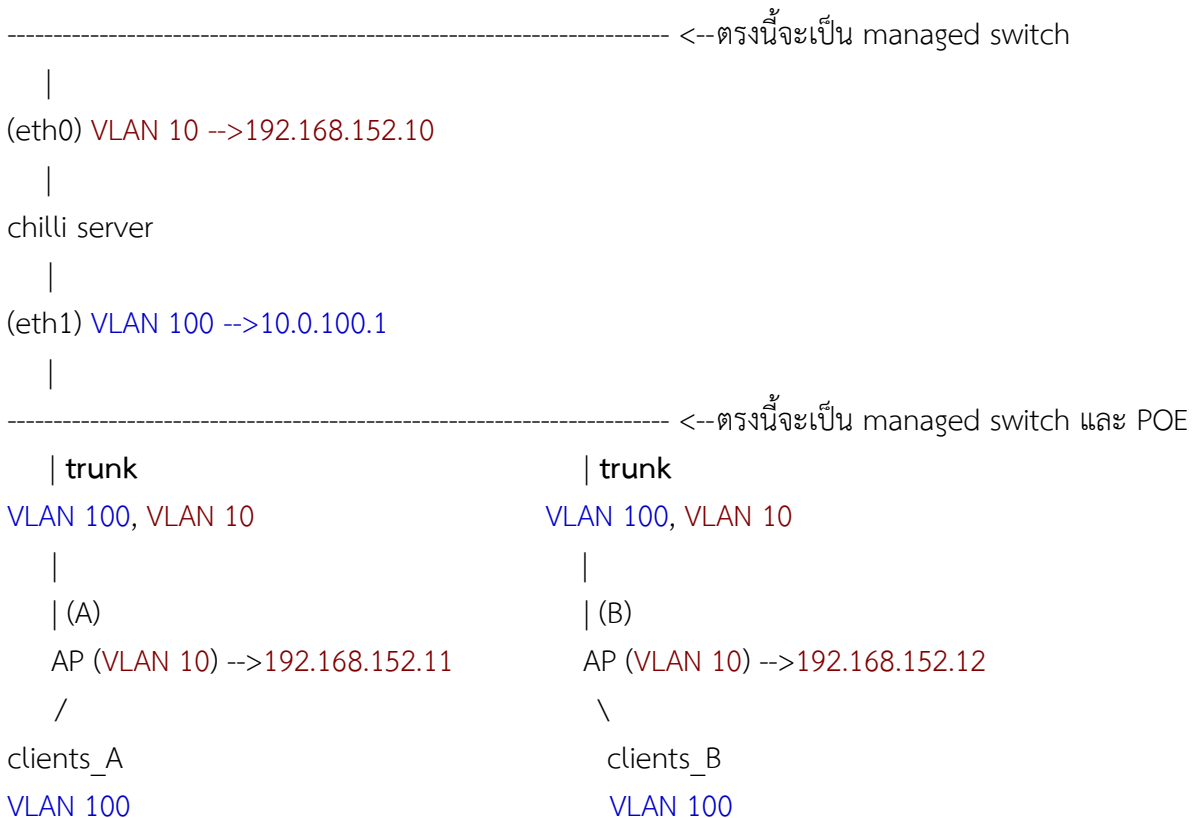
------------------------------------------------------------------------ <--ตรงนี้จะเป็น managed switch

|

(eth0) VLAN 10 -->192.168.152.10

|

chilli server

|

(eth1) VLAN 100 -->10.0.100.1

|

------------------------------------------------------------------------ <--ตรงนี้จะเป็น managed switch และ POE

| **trunk**

VLAN 100, VLAN 10

|

| (A)

AP (VLAN 10) -->192.168.152.11

/

clients_A

VLAN 100

| **trunk**

VLAN 100, VLAN 10

|

| (B)

AP (VLAN 10) -->192.168.152.12

\

clients_B

VLAN 100